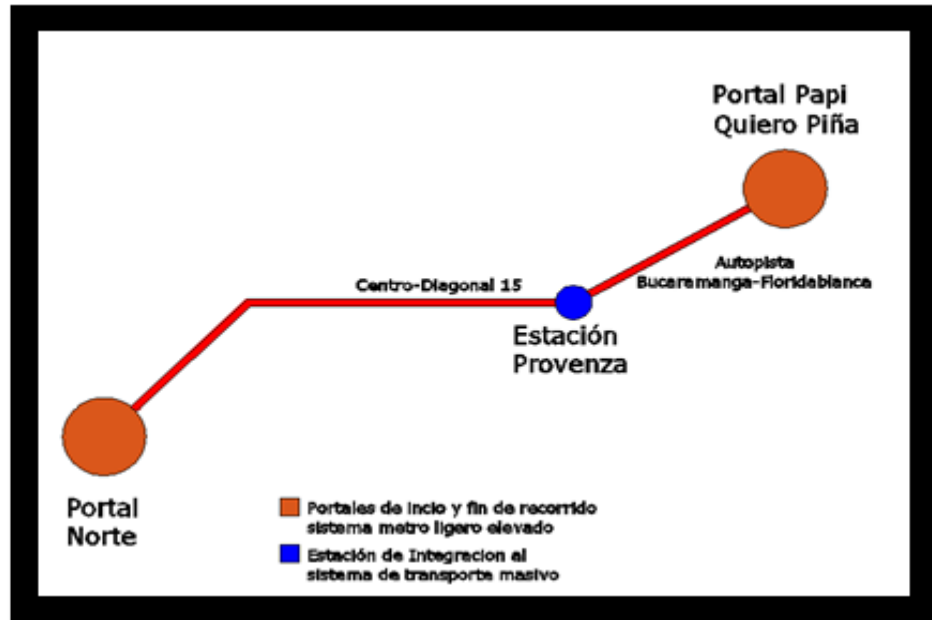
Portal Papi Quiero Piña

Autopista Bucaramanga-Floridablanca

Centro-Diagonal 15

Estación Provenza

Portal Norte

Portales de inicio y fin de recorrido sistema metro ligero elevado

Estación de Integracion al sistema de transporte masivo